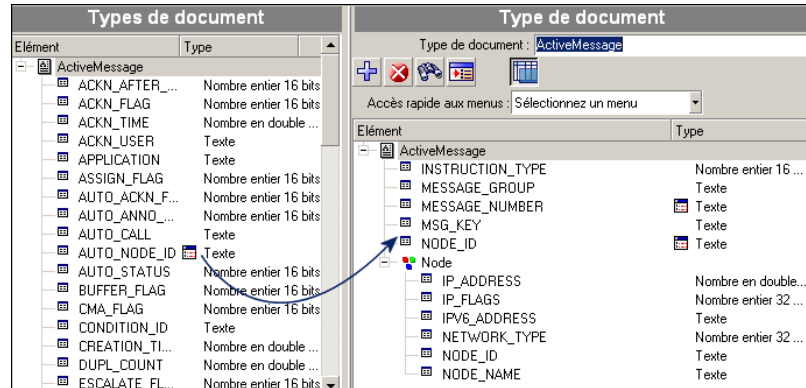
Types de document

| Elément | Type |
|---|---|
| ActiveMessage | |
| ACKN_AFTER_... | Nombre entier 16 bits |
| ACKN_FLAG | Nombre entier 16 bits |
| ACKN_TIME | Nombre en double ... |
| ACKN_USER | Texte |
| APPLICATION | Texte |
| ASSIGN_FLAG | Nombre entier 16 bits |
| AUTO_ACKN_F... | Nombre entier 16 bits |
| AUTO_ANNO_... | Nombre entier 16 bits |
| AUTO_CALL | Texte |
| AUTO_NODE_ID | Texte |
| AUTO_STATUS | Nombre entier 16 bits |
| BUFFER_FLAG | Nombre entier 16 bits |
| CMA_FLAG | Nombre entier 16 bits |
| CONDITION_ID | Texte |
| CREATION_TI... | Nombre en double ... |
| DUPL_COUNT | Nombre en double ... |
| ESCALATE_FL... | Nombre entier 16 bits |

Type de document

Type de document : ActiveMessage

Accès rapide aux menus : Sélectionnez un menu

| Elément | Type |
|---|---|
| ActiveMessage | |
| INSTRUCTION_TYPE | Nombre entier 16 ... |
| MESSAGE_GROUP | Texte |
| MESSAGE_NUMBER | Texte |
| MSG_KEY | Texte |
| NODE_ID | Texte |
| Node | |
| IP_ADDRESS | Nombre en double... |
| IP_FLAGS | Nombre entier 32 ... |
| IPV6_ADDRESS | Texte |
| NETWORK_TYPE | Nombre entier 32 ... |
| NODE_ID | Texte |
| NODE_NAME | Texte |